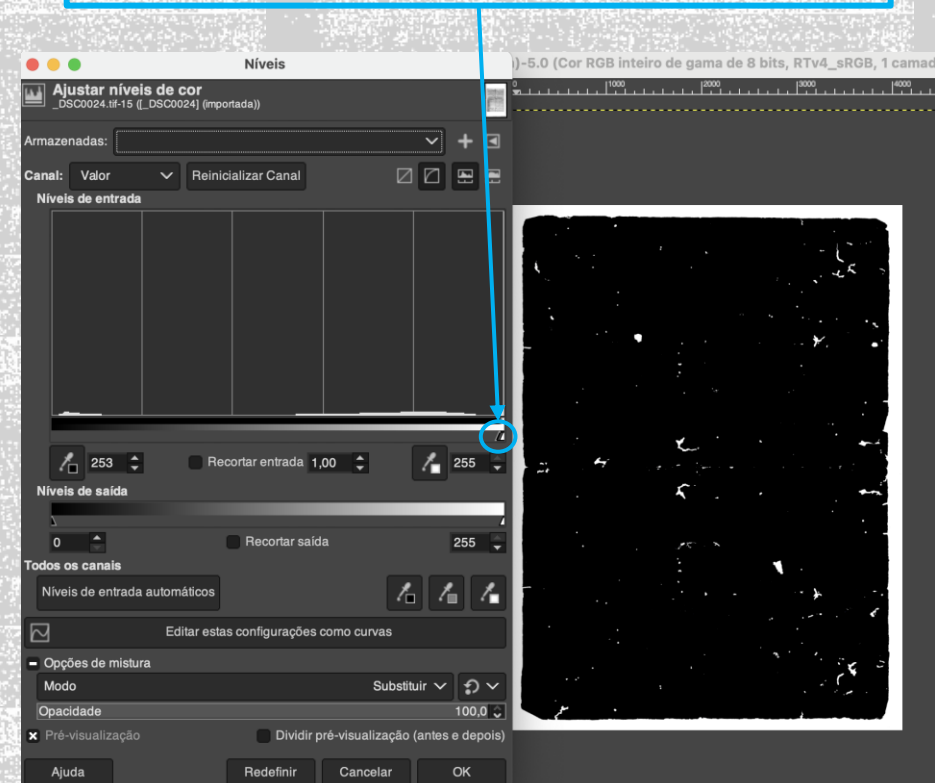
Níveis

)-5.0 (Cor RGB inteiro de gama de 8 bits, RTv4_sRGB, 1 camad

1000 2000 3000 4000

Ajustar níveis de cor
_DSC0024.tif-15 ([_DSC0024] (importada))

Armazenadas:

Canal: Valor Reinicializar Canal

Níveis de entrada

253 Recortar entrada 1,00 255

Níveis de saída

0 Recortar saída 255

Todos os canais

Níveis de entrada automáticos

Editar estas configurações como curvas

Opções de mistura

Modo Substituir

Opacidade 100,0

Pré-visualização Dividir pré-visualização (antes e depois)

Ajuda Redefinir Cancelar OK